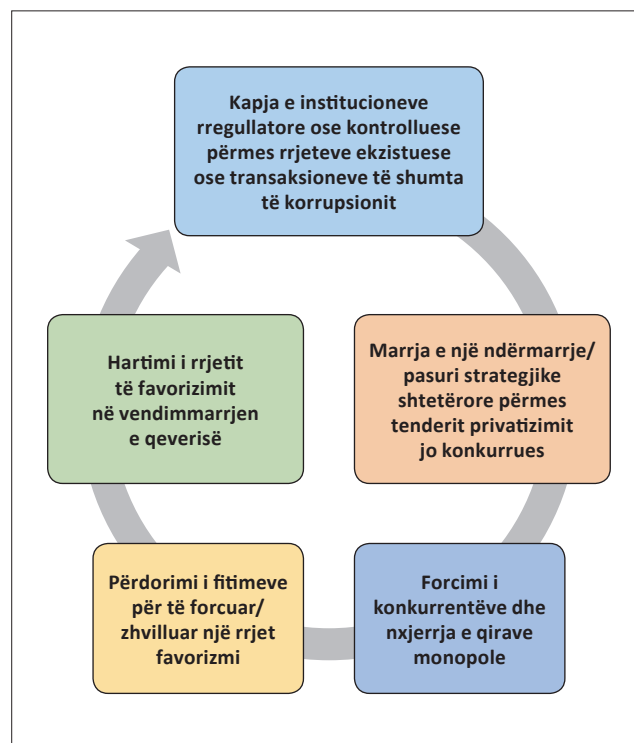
Kapja e institucioneve rregullatore ose kontrolluese përmes rrjeteve ekzistuese ose transaksioneve të shumta të korrupsionit

Marrja e një ndërmarrje/ pasuri strategjike shtetërore përmes tenderit privatizimit jo konkurrues

Forcimi i konkurrentëve dhe nxjerrja e qirave monopole

Përdorimi i fitimeve për të forcuar/ zhvilluar një rrjet favorizmi

Hartimi i rrjetit të favorizimit në vendimmarrjen e qeverisë